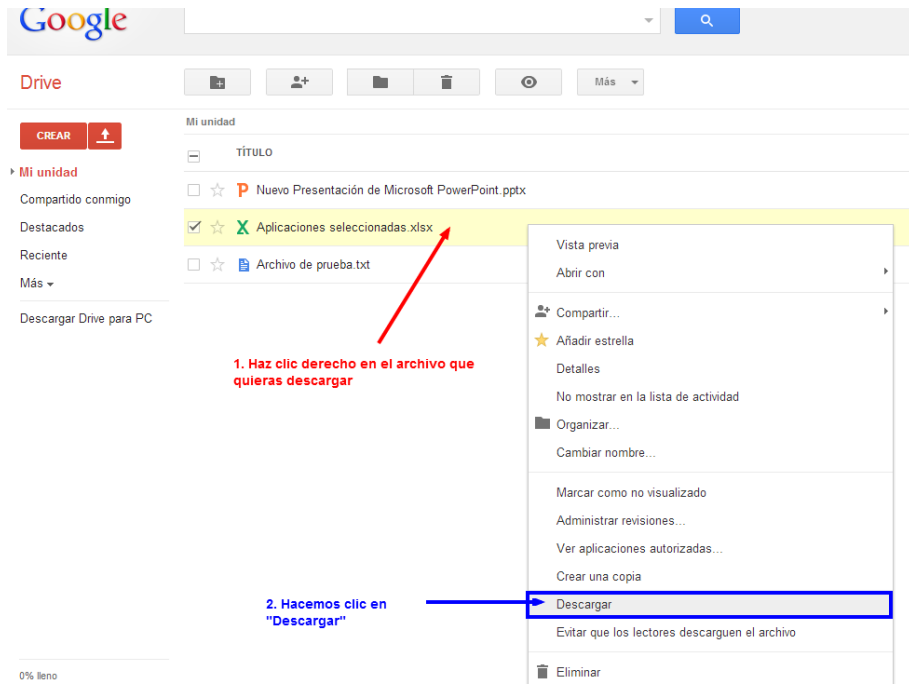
Google

Drive

Más

Mi unidad

CREAR

TÍTULO

Mi unidad
Compartido conmigo
Destacados
Reciente
Más

Descargar Drive para PC

Nuevo Presentación de Microsoft PowerPoint.pptx
Aplicaciones seleccionadas.xlsx
Archivo de prueba.txt

Vista previa
Abrir con
Compartir...
Añadir estrella
Detalles
No mostrar en la lista de actividad
Organizar...
Cambiar nombre...
Marcar como no visualizado
Administrar revisiones...
Ver aplicaciones autorizadas...
Crear una copia
Descargar
Evitar que los lectores descarguen el archivo
Eliminar

1. Haz clic derecho en el archivo que quieras descargar

2. Hacemos clic en "Descargar"

0% lleno